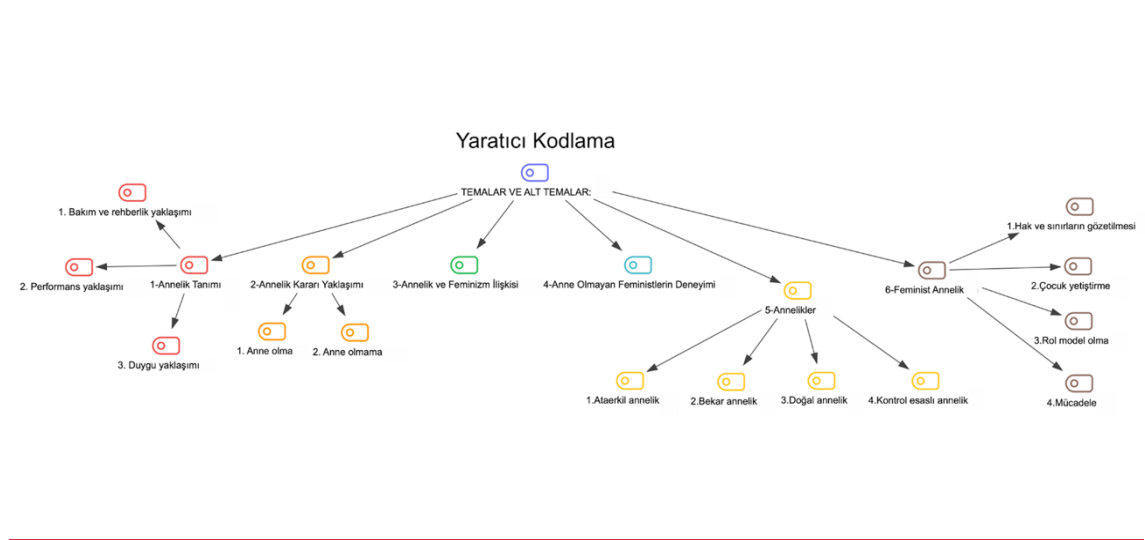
Yaratıcı Kodlama

TEMALAR VE ALT TEMALAR:

1-Annelik Tanımı

1. Bakım ve rehberlik yaklaşımı

2. Performans yaklaşımı

3. Duygu yaklaşımı

2-Annelik Kararı Yaklaşımı

1. Anne olma

2. Anne olmama

3-Annelik ve Feminizm İlişkisi

4-Anne Olmayan Feministlerin Deneyimi

5-Annelikler

1.Ataerkil annelik

2.Bekar annelik

3.Doğal annelik

4.Kontrol esaslı annelik

6-Feminist Annelik

1.Hak ve sınırların gözetilmesi

2.Çocuk yetiştirme

3.Rol model olma

4.Mücadele